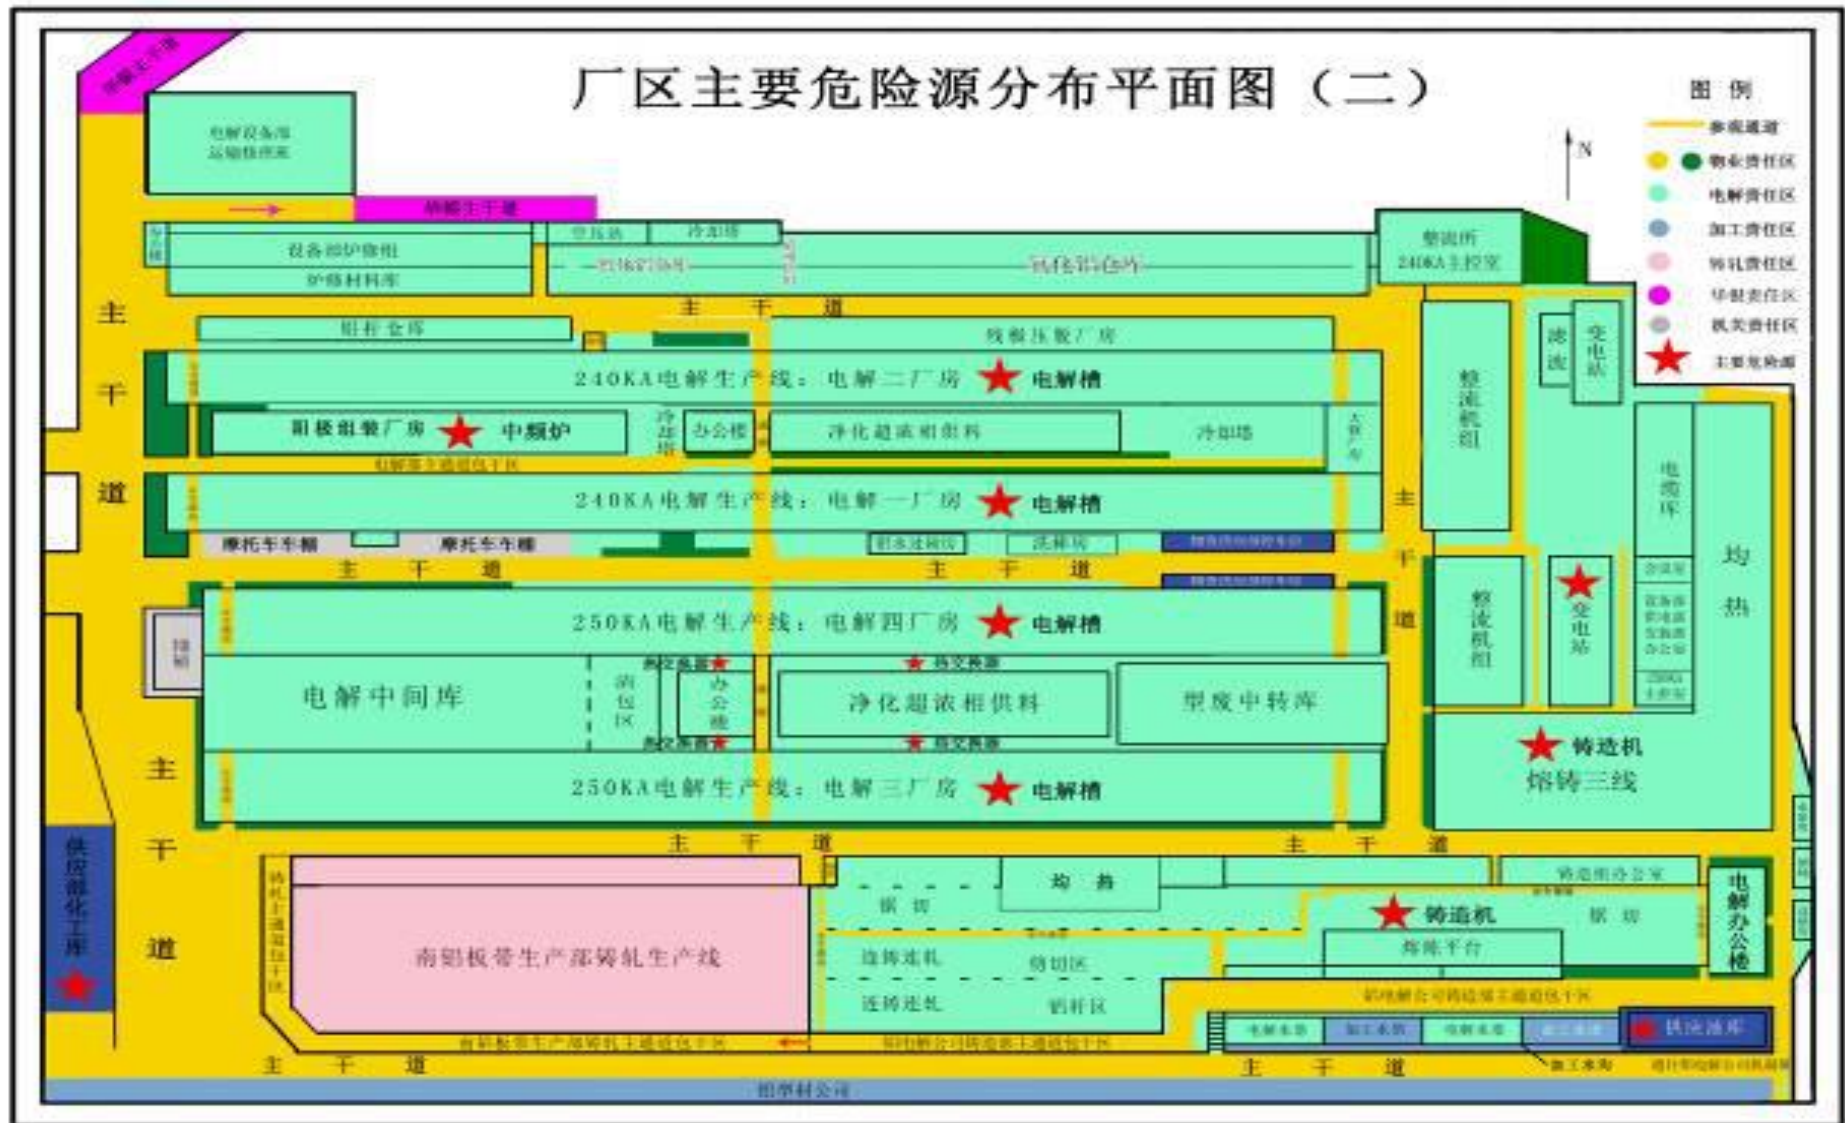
厂区主要危险源分布平面图（二）

图 例
参观通道
物业责任区
电解责任区
加工责任区
铸轧责任区
华鼎责任区
机关责任区
主要危险源

N

电解设备库 运输修理所
铸铝生产道
设备部炉修组
炉修材料库
空压站
冷却塔
氧化铝仓库
整流所 240KA主控室
主 干 道
阳极仓库
残极压脱厂房
240KA电解生产线：电解二厂房 电解槽
阳极组装厂房 中频炉
冷却塔
办公楼
净化超浓相供料
冷却塔
主 干 道
240KA电解生产线：电解一厂房 电解槽
摩托车车棚
摩托车车棚
主 干 道
主 干 道
整流机组
滤波
变电站
电缆库
均热
250KA电解生产线：电解四厂房 电解槽
电解中间库
净化超浓相供料
型废中转库
整流机组
变电站
铸造机
熔铸三线
250KA电解生产线：电解三厂房 电解槽
主 干 道
主 干 道
主 干 道
供应部化工库
均 热
铸造机
熔铸平台
电解办公楼
南铝板带生产部铸轧生产线
连铸连轧
连铸连轧
锯切区
铝杆区
锯 切
锯 切
铁法液库
主 干 道
主 干 道
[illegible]